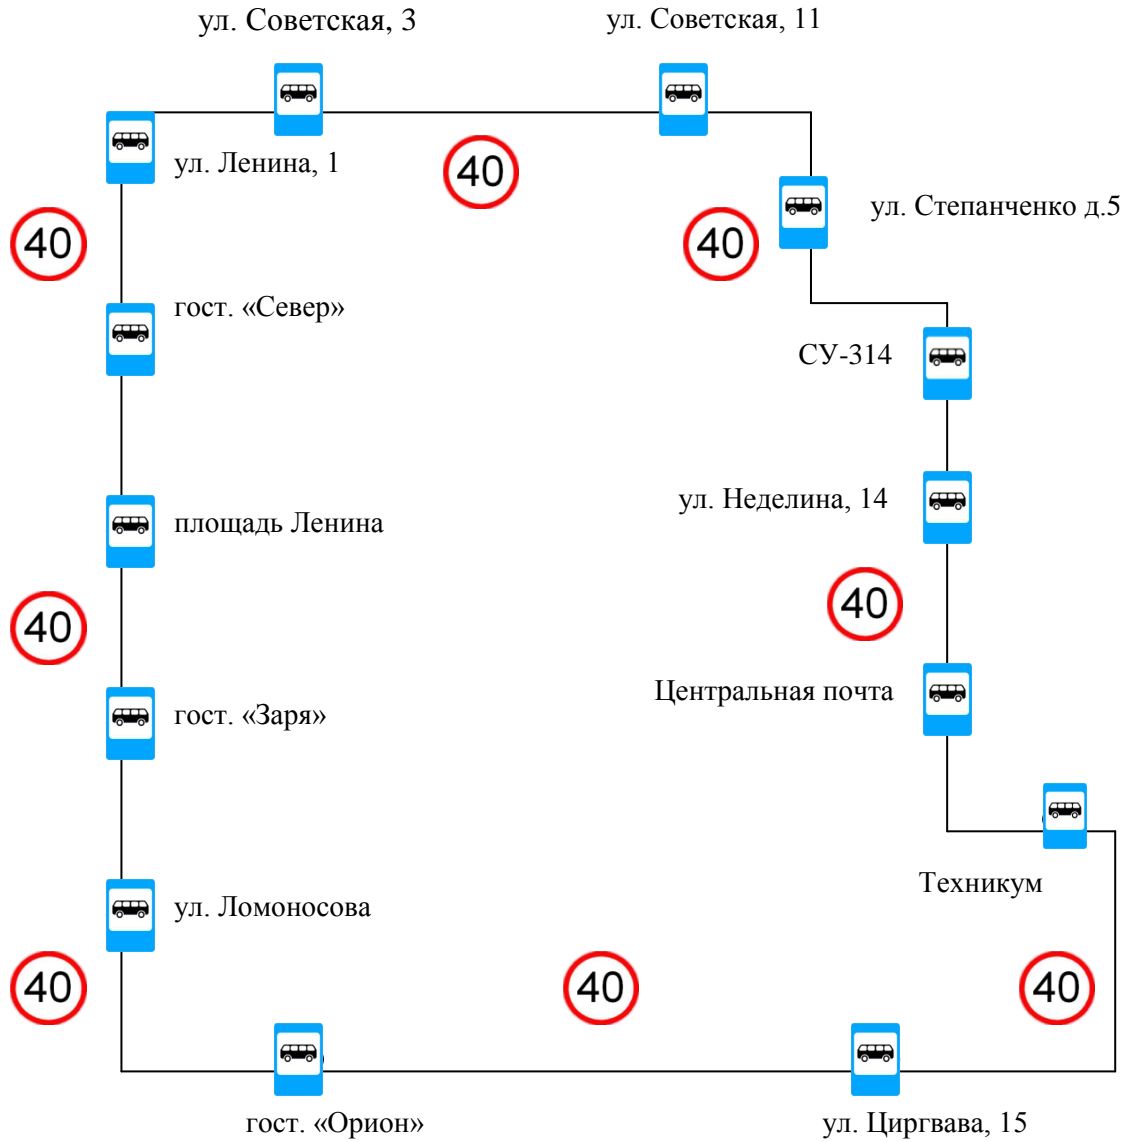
ул. Советская, 3

ул. Советская, 11

ул. Ленина, 1

40

40

ул. Степанченко д.5

40

гост. «Север»

СУ-314

площадь Ленина

ул. Неделина, 14

40

40

гост. «Заря»

Центральная почта

Техникум

ул. Ломоносова

40

40

40

гост. «Орион»

ул. Циргвава, 15